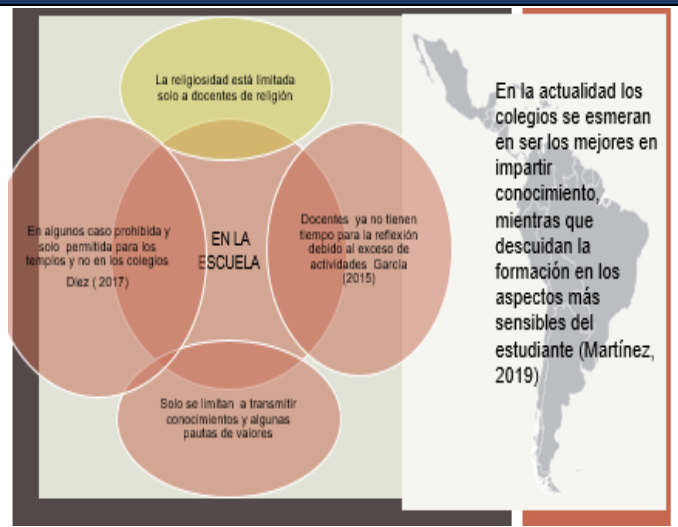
La religiosidad está limitada solo a docentes de religión

En algunos caso prohibida y solo permitida para los templos y no en los colegios Diez ( 2017)

EN LA ESCUELA

Docentes ya no tienen tiempo para la reflexión debido al exceso de actividades Garcia (2015)

Solo se limitan a transmitir conocimientos y algunas pautas de valores

En la actualidad los colegios se esmeran en ser los mejores en impartir conocimiento, mientras que descuidan la formación en los aspectos más sensibles del estudiante (Martínez, 2019)